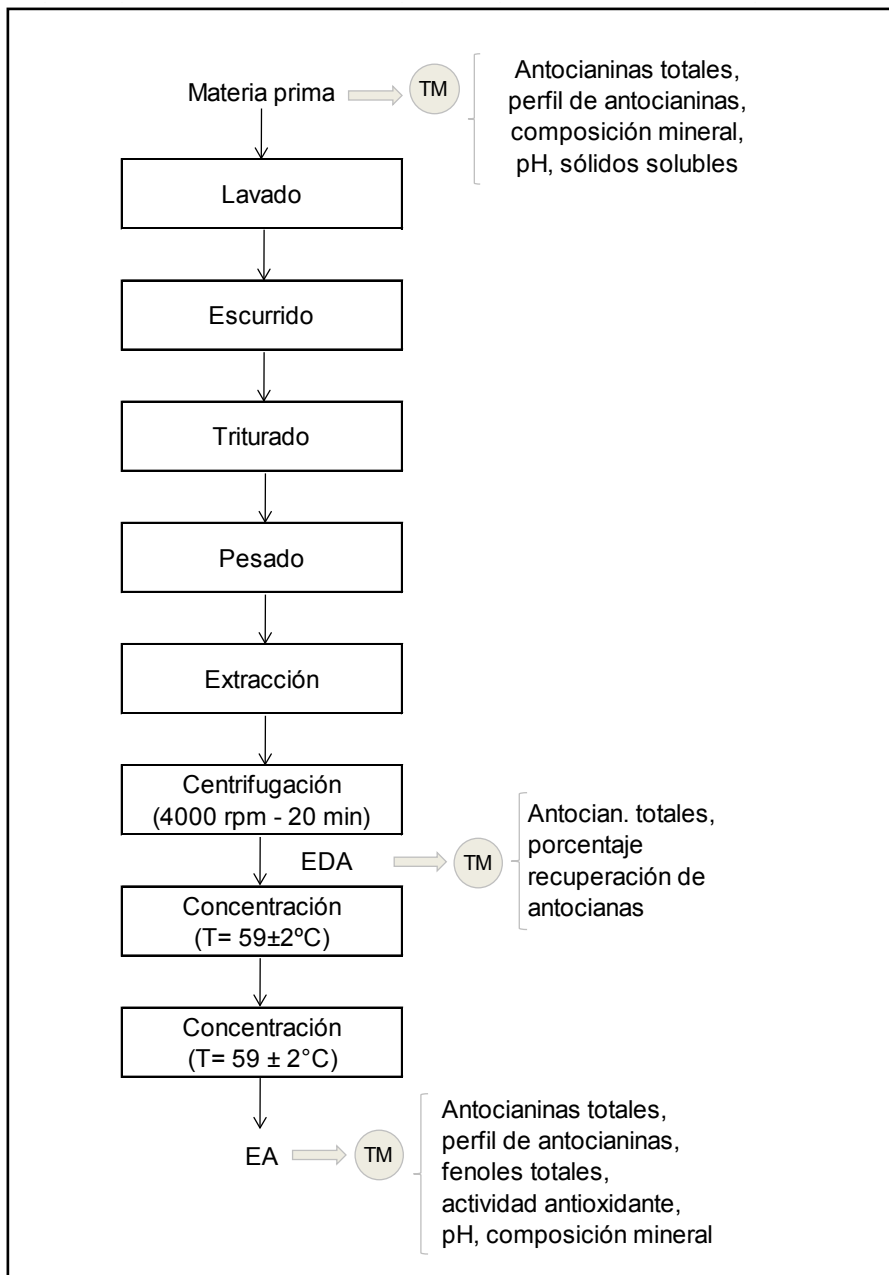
Materia prima

TM

Antocianinas totales, perfil de antocianinas, composición mineral, pH, sólidos solubles

Lavado

Escurrido

Triturado

Pesado

Extracción

Centrifugación (4000 rpm - 20 min)

EDA

TM

Antocian. totales, porcentaje recuperación de antocianas

Concentración (T= 59±2ºC)

Concentración (T= 59 ± 2°C)

EA

TM

Antocianinas totales, perfil de antocianinas, fenoles totales, actividad antioxidante, pH, composición mineral